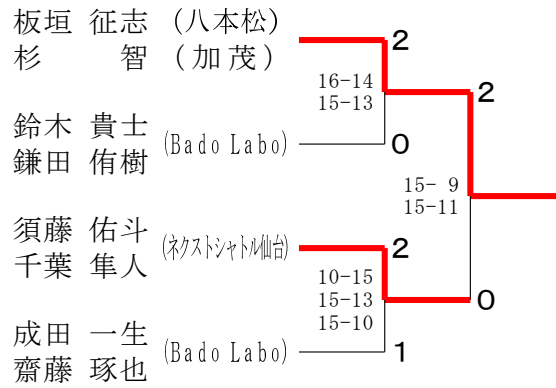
板垣　征志　（八本松）
杉　　　智　（加茂）

鈴木　貴士
鎌田　侑樹　(Bado Labo)

須藤　佑斗
千葉　隼人　(ネクストシャトル仙台)

成田　一生
齋藤　琢也　(Bado Labo)

2
16-14
15-13
0

2
15- 9
15-11

2
10-15
15-13
15-10
1

0